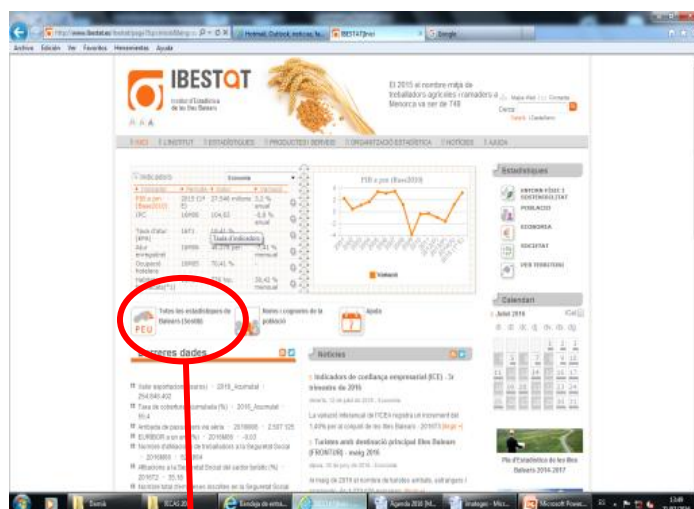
http://www.ibestat.es/ibestat/page?lang=ca
Hotmail, Outlook, notícies, fe... IBESTAT[lnici] Google
Arxiu Edició Veu Favorits Eines Ajuda

IBESTAT
Institut d'Estadística de les Illes Balears

El 2015 el nombre mitjà de treballadors agrícoles i ramaders a Menorca va ser de 748

Mapa Web | Ajuda | Contacte
Cerca
Cerca | Castellano

INICI | L'INSTITUT | ESTADÍSTIQUES | PRODUCTES I SERVEIS | ORGANITZACIÓ ESTADÍSTICA | NOTÍCIES | AJUDA

Indicadors | Economia
Indicador | Període | Valor | Variació
PIB a preus (Base2010) | 2015 (1a est.) | 27.546 milions | 3,2 % anual
IPC | 16M06 | 104,52 | -0,6 % anual
Taxa d'atur (EPA) | 16T1 | 18,41 % |
Atur enregistrat | 16M06 | 46.270 pers. | -7,41 % mensual
Ocupació hotelera | 16M05 | 70,41 % |
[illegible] | | 274 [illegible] | 38,42 % mensual

Totes d'indicadors

PIB a preus (Base2010)

Valoració

Totes les estadístiques de Balears (Scotti)
Nombre i cognoms de la població
Agenda

PEU

Darreres dades

Valor exportacions (euros) - 2016_Acumulat - 254.640.402
Taxa de cobertura acumulada (%) - 2016_Acumulat - 16,4
Arribada de passatgers via aèria - 2016M06 - 2.587.125
EURIBOR a un any (%) - 2016M06 - -0,03
Nombre d'afiliacions de treballadors a la Seguretat Social - 2016M06 - 528.864
Afiliacions a la Seguretat Social del sector turístic (%) - 2016T2 - 15,56
Nombre total d'empreses inscrites en la Seguretat Social

Notícies

Indicador de confiança empresarial (ICE) - 3r trimestre de 2016
La variació trimestral de l'ICEA registra un increment del 1,49% per al conjunt de les Illes Balears - 2016T3 [llegir +]

Turistes amb destinació principal Illes Balears (FRONTUR) - maig 2016
Al maig de 2016 el nombre de turistes arribats, estrangers i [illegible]

Estadístiques
ENTORN FÍSIC I SOSTENIBILITAT
POBLACIÓ
ECONOMIA
SOCIETAT
VISOR TERRITORI

Calendari
Juliol 2016
Pla d'Estadística de les Illes Balears 2014-2017

Dossiê
IECAS 20...
Enquesta de entra...
Agenda 2016 (M...
Imatges - Micr...
Microsoft Power...
13:49
21/07/2016